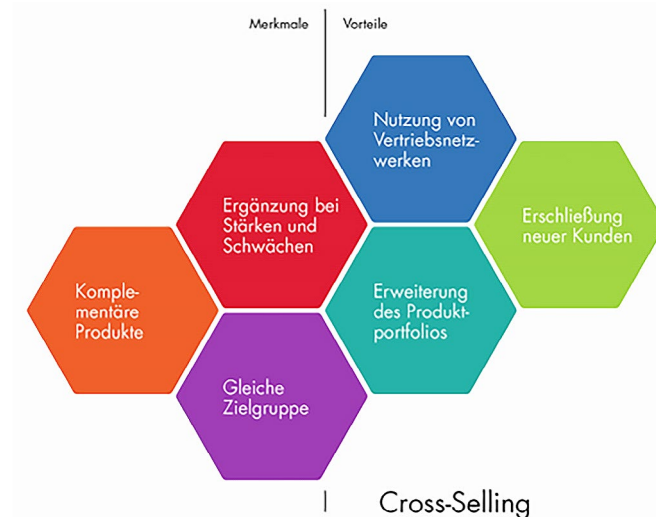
Merkmale | Vorteile

Nutzung von Vertriebsnetzwerken

Ergänzung bei Stärken und Schwächen

Erschließung neuer Kunden

Komplementäre Produkte

Erweiterung des Produktportfolios

Gleiche Zielgruppe

Cross-Selling